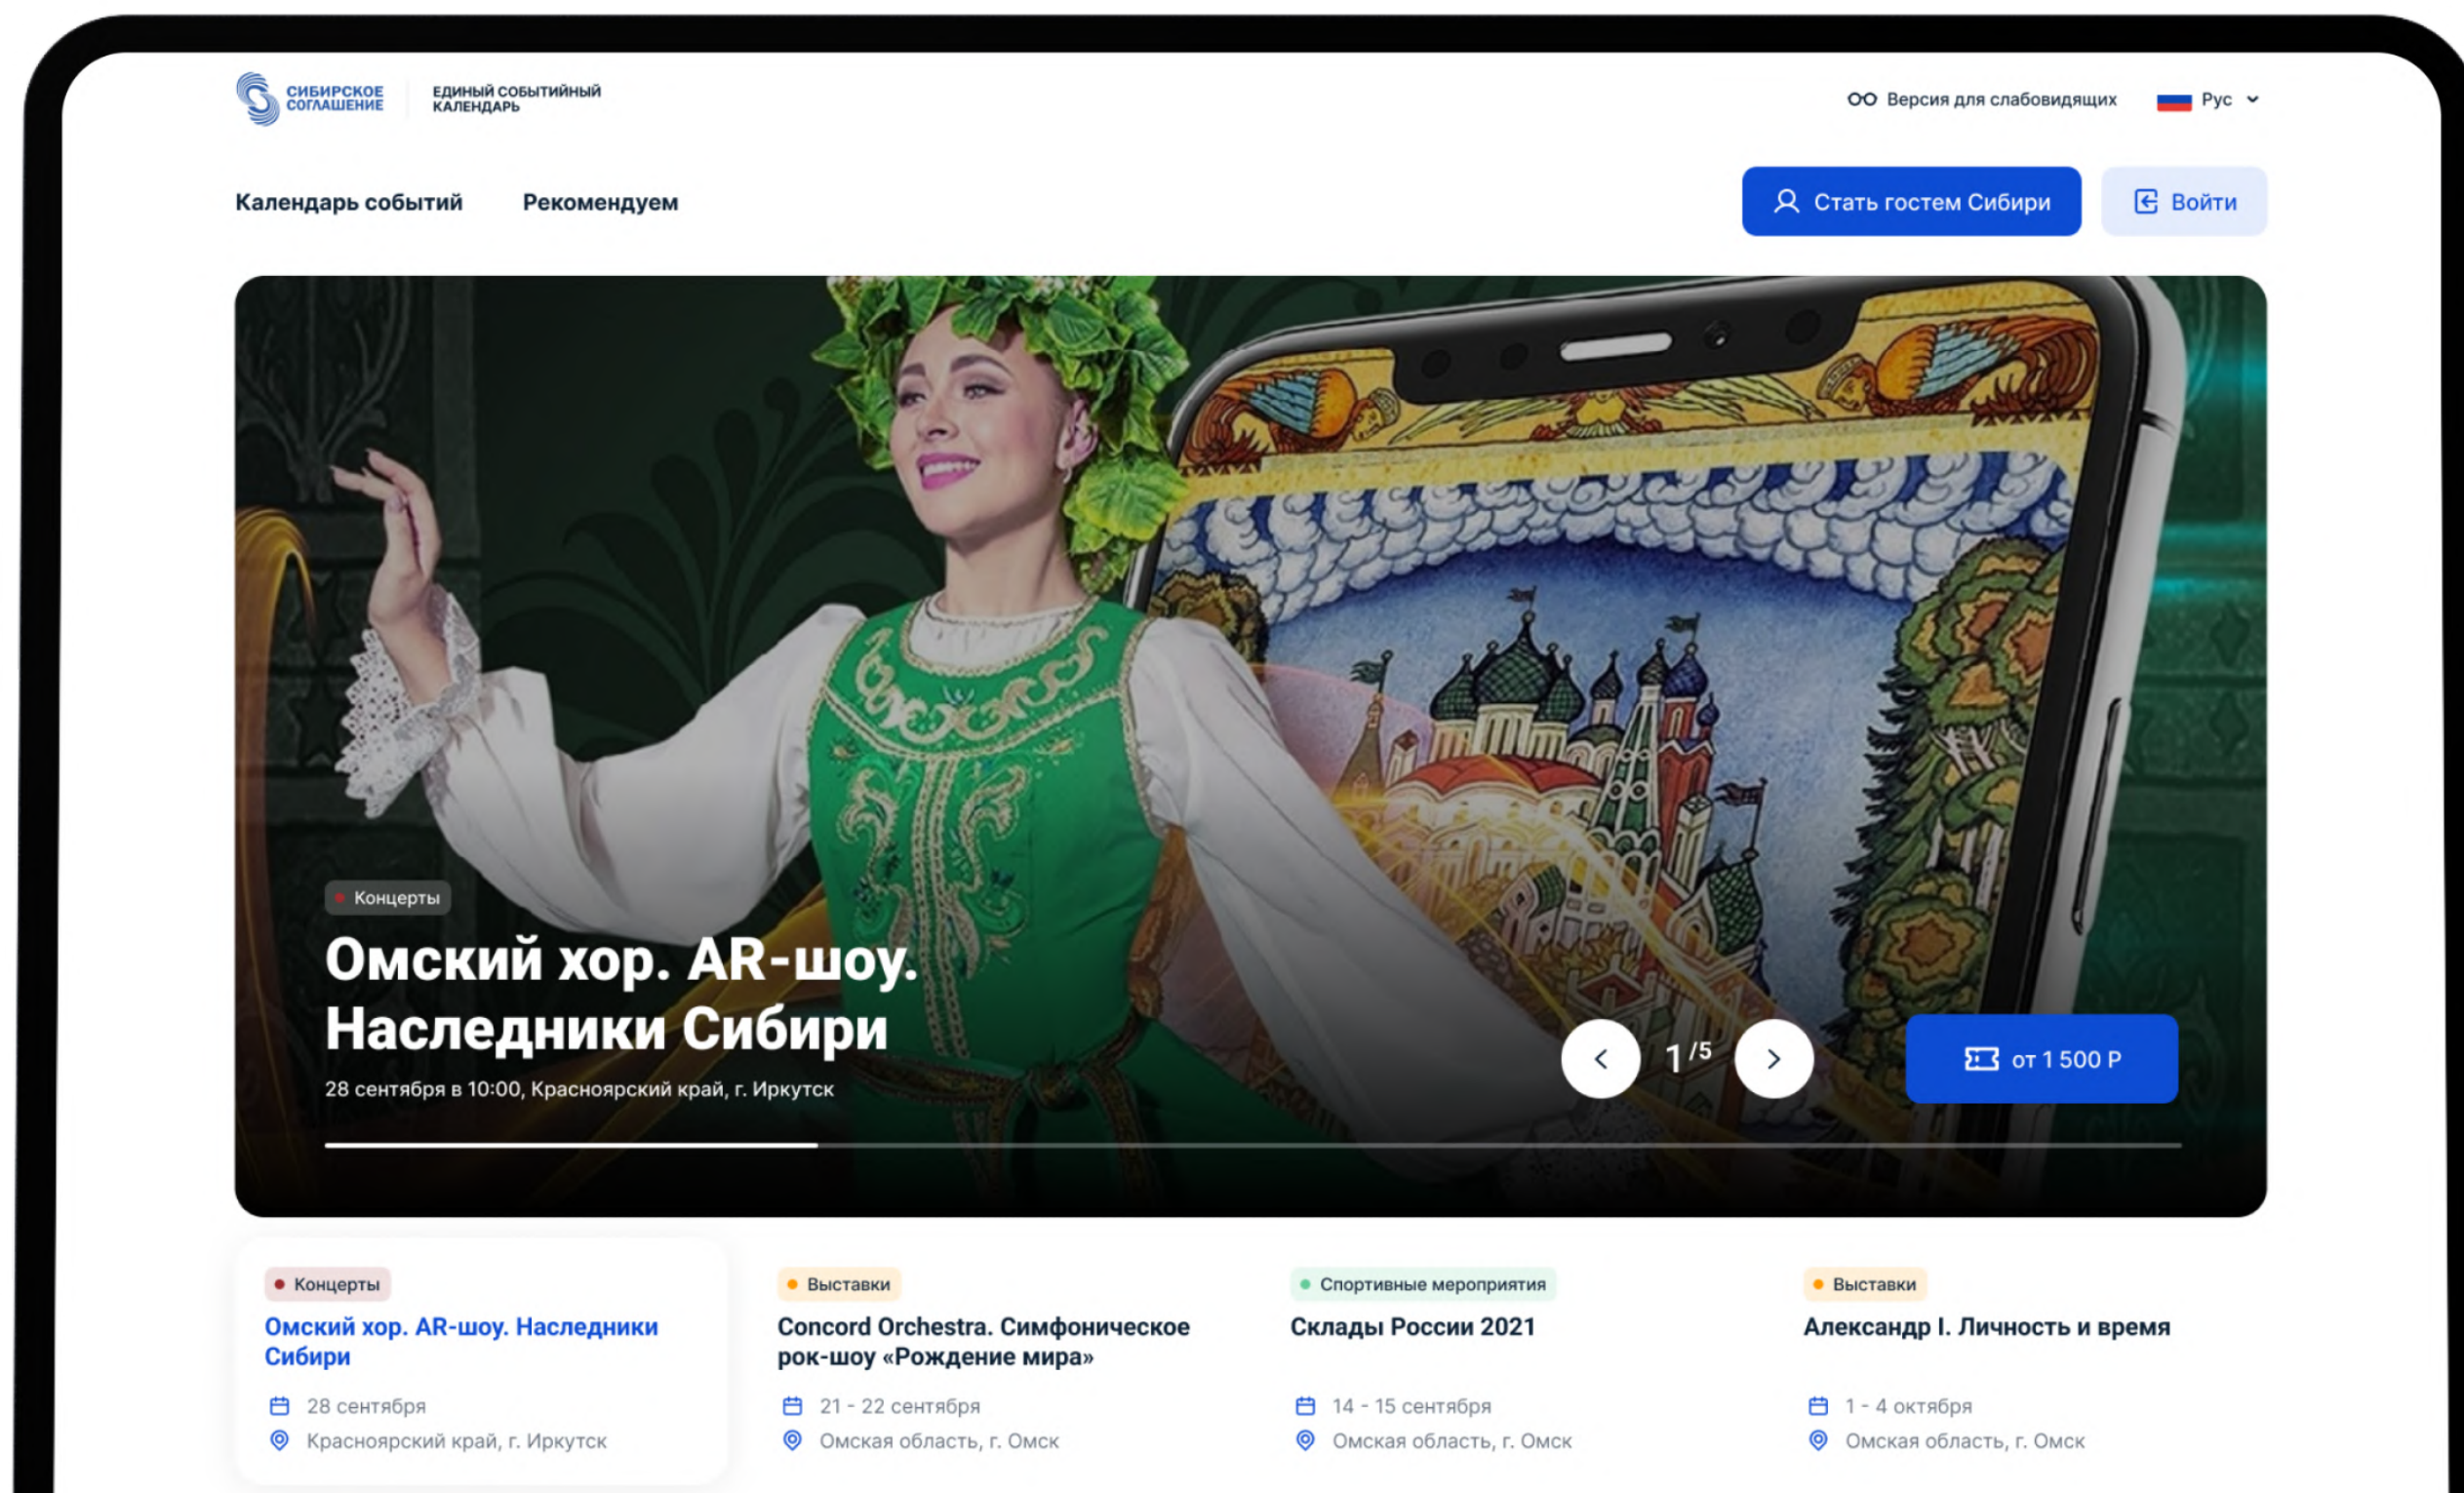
СИБИРСКОЕ СОГЛАШЕНИЕ

ЕДИНЫЙ СОБЫТИЙНЫЙ КАЛЕНДАРЬ

Версия для слабовидящих

Рус

Календарь событий

Рекомендуем

Стать гостем Сибири

Войти

Концерты

Омский хор. AR-шоу. Наследники Сибири

28 сентября в 10:00, Красноярский край, г. Иркутск

1 /5

от 1 500 ₽

Концерты

Омский хор. AR-шоу. Наследники Сибири

28 сентября

Красноярский край, г. Иркутск

Выставки

Concord Orchestra. Симфоническое рок-шоу «Рождение мира»

21 - 22 сентября

Омская область, г. Омск

Спортивные мероприятия

Склады России 2021

14 - 15 сентября

Омская область, г. Омск

Выставки

Александр I. Личность и время

1 - 4 октября

Омская область, г. Омск